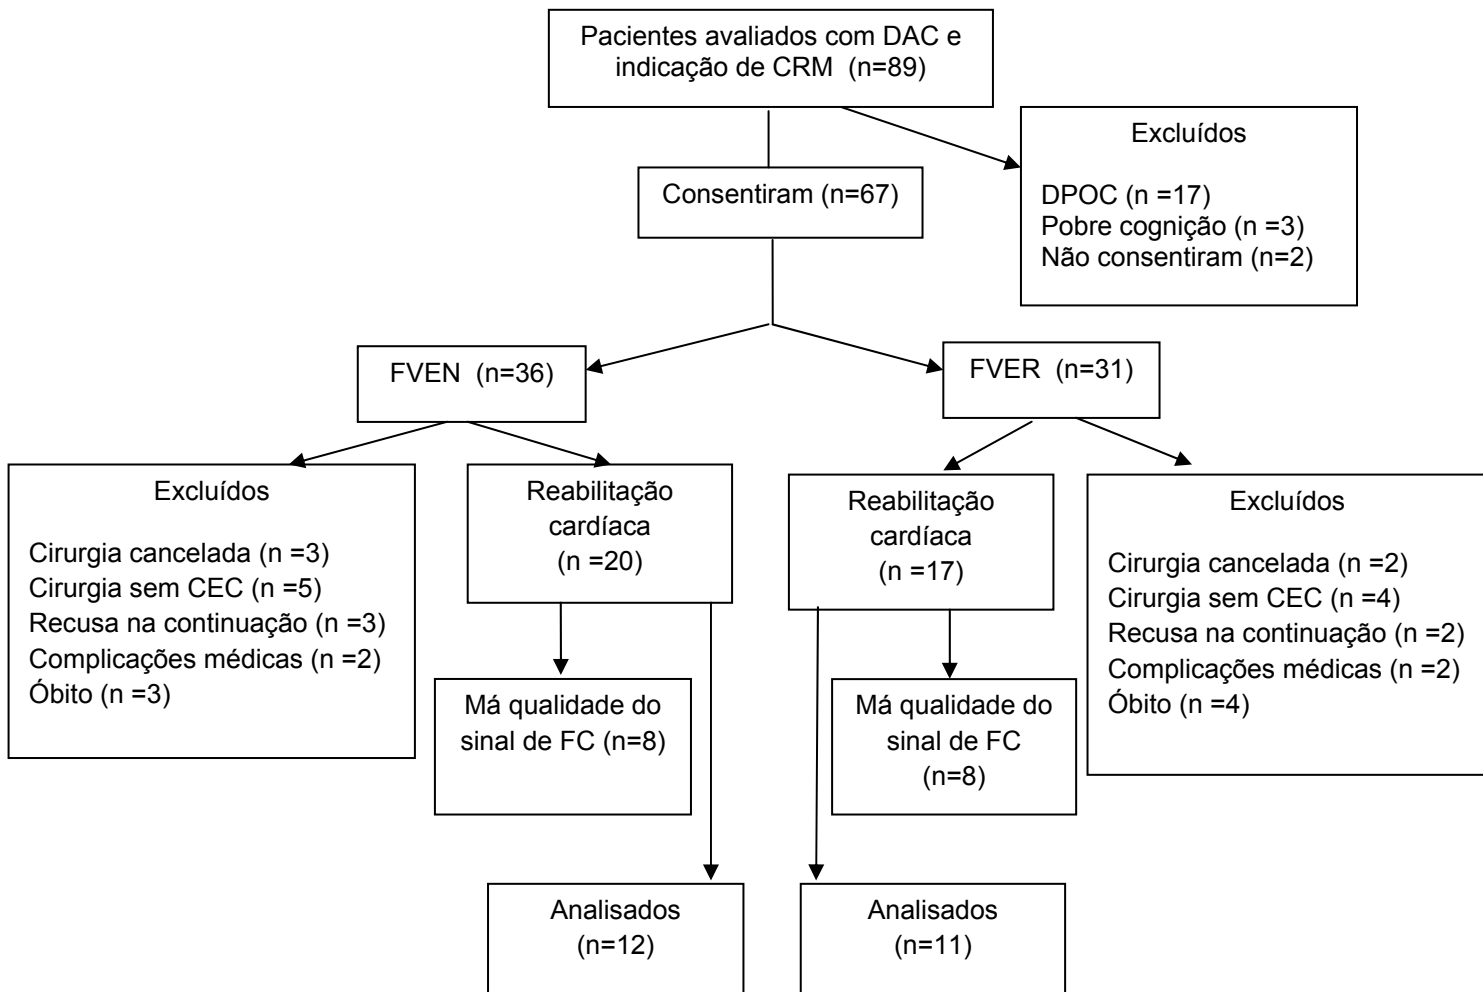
Pacientes avaliados com DAC e indicação de CRM (n=89)

Excluídos

DPOC (n =17)
Pobre cognição (n =3)
Não consentiram (n=2)

Consentiram (n=67)

FVEN (n=36)

FVER (n=31)

Excluídos

Cirurgia cancelada (n =3)
Cirurgia sem CEC (n =5)
Recusa na continuação (n =3)
Complicações médicas (n =2)
Óbito (n =3)

Reabilitação cardíaca (n =20)

Má qualidade do sinal de FC (n=8)

Reabilitação cardíaca (n =17)

Má qualidade do sinal de FC (n=8)

Excluídos

Cirurgia cancelada (n =2)
Cirurgia sem CEC (n =4)
Recusa na continuação (n =2)
Complicações médicas (n =2)
Óbito (n =4)

Analisados (n=12)

Analisados (n=11)